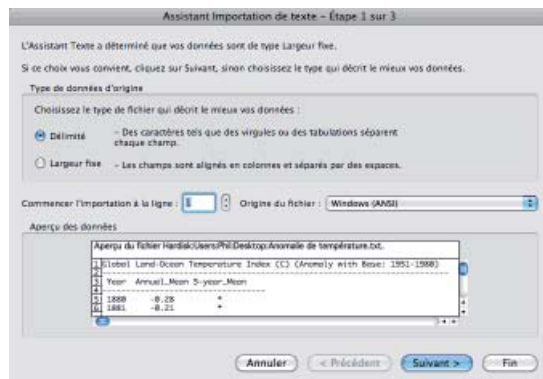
Assistant Importation de texte – Étape 1 sur 3

L'Assistant Texte a déterminé que vos données sont de type Largeur fixe.

Si ce choix vous convient, cliquez sur Suivant, sinon choisissez le type qui décrit le mieux vos données.

Type de données d'origine

Choisissez le type de fichier qui décrit le mieux vos données :

Délimité – Des caractères tels que des virgules ou des tabulations séparent chaque champ.

Largeur fixe – Les champs sont alignés en colonnes et séparés par des espaces.

Commencer l'importation à la ligne : 1 Origine du fichier : Windows (ANSI)

Aperçu des données

Aperçu du fichier Hardisk:Users:Phil:Desktop:Anomalie de température.txt.

1 Global Land-Ocean Temperature Index (C) (Anomaly with Base: 1951-1980)
2
3 Year Annual_Mean 5-year_Mean
4 ----------------------------
5 1880 -0.28 *
6 1881 -0.21 *

Annuler < Précédent Suivant > Fin